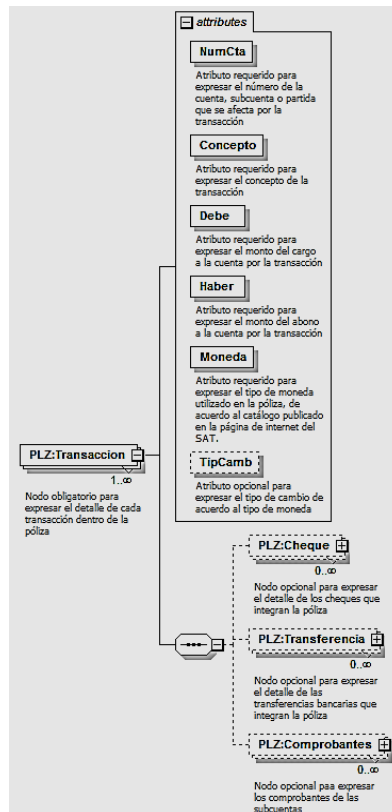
attributes

NumCta

Atributo requerido para expresar el número de la cuenta, subcuenta o partida que se afecta por la transacción

Concepto

Atributo requerido para expresar el concepto de la transacción

Debe

Atributo requerido para expresar el monto del cargo a la cuenta por la transacción

Haber

Atributo requerido para expresar el monto del abono a la cuenta por la transacción

Moneda

Atributo requerido para expresar el tipo de moneda utilizado en la póliza, de acuerdo al catálogo publicado en la página de internet del SAT.

TipCamb

Atributo opcional para expresar el tipo de cambio de acuerdo al tipo de moneda

PLZ:Transaccion

1..∞

Nodo obligatorio para expresar el detalle de cada transacción dentro de la póliza

PLZ:Cheque

0..∞

Nodo opcional para expresar el detalle de los cheques que integran la póliza

PLZ:Transferencia

0..∞

Nodo opcional para expresar el detalle de las transferencias bancarias que integran la póliza

PLZ:Comprobantes

0..∞

Nodo opcional paa expresar los comprobantes de las subcuentas